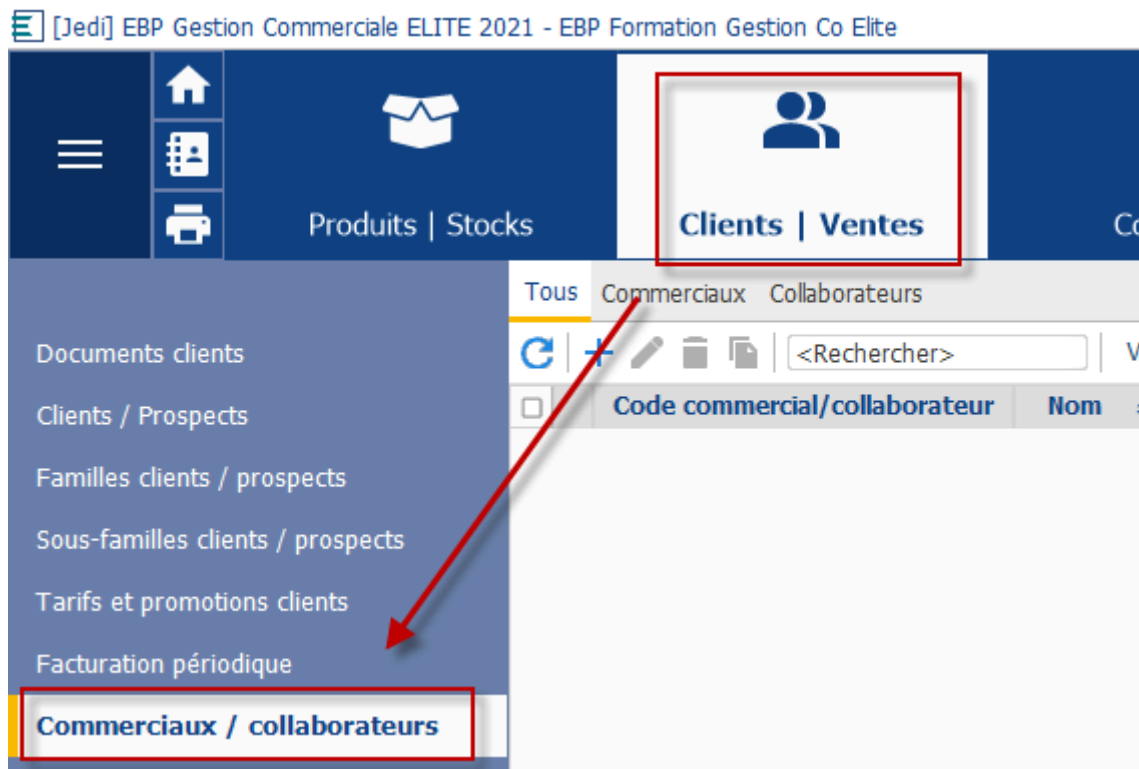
[Jedi] EBP Gestion Commerciale ELITE 2021 - EBP Formation Gestion Co Elite

Produits | Stocks

Clients | Ventes

Co

Tous Commerciaux Collaborateurs

<Rechercher>

V

Code commercial/collaborateur Nom

Documents clients

Clients / Prospects

Familles clients / prospects

Sous-familles clients / prospects

Tarifs et promotions clients

Facturation périodique

Commerciaux / collaborateurs